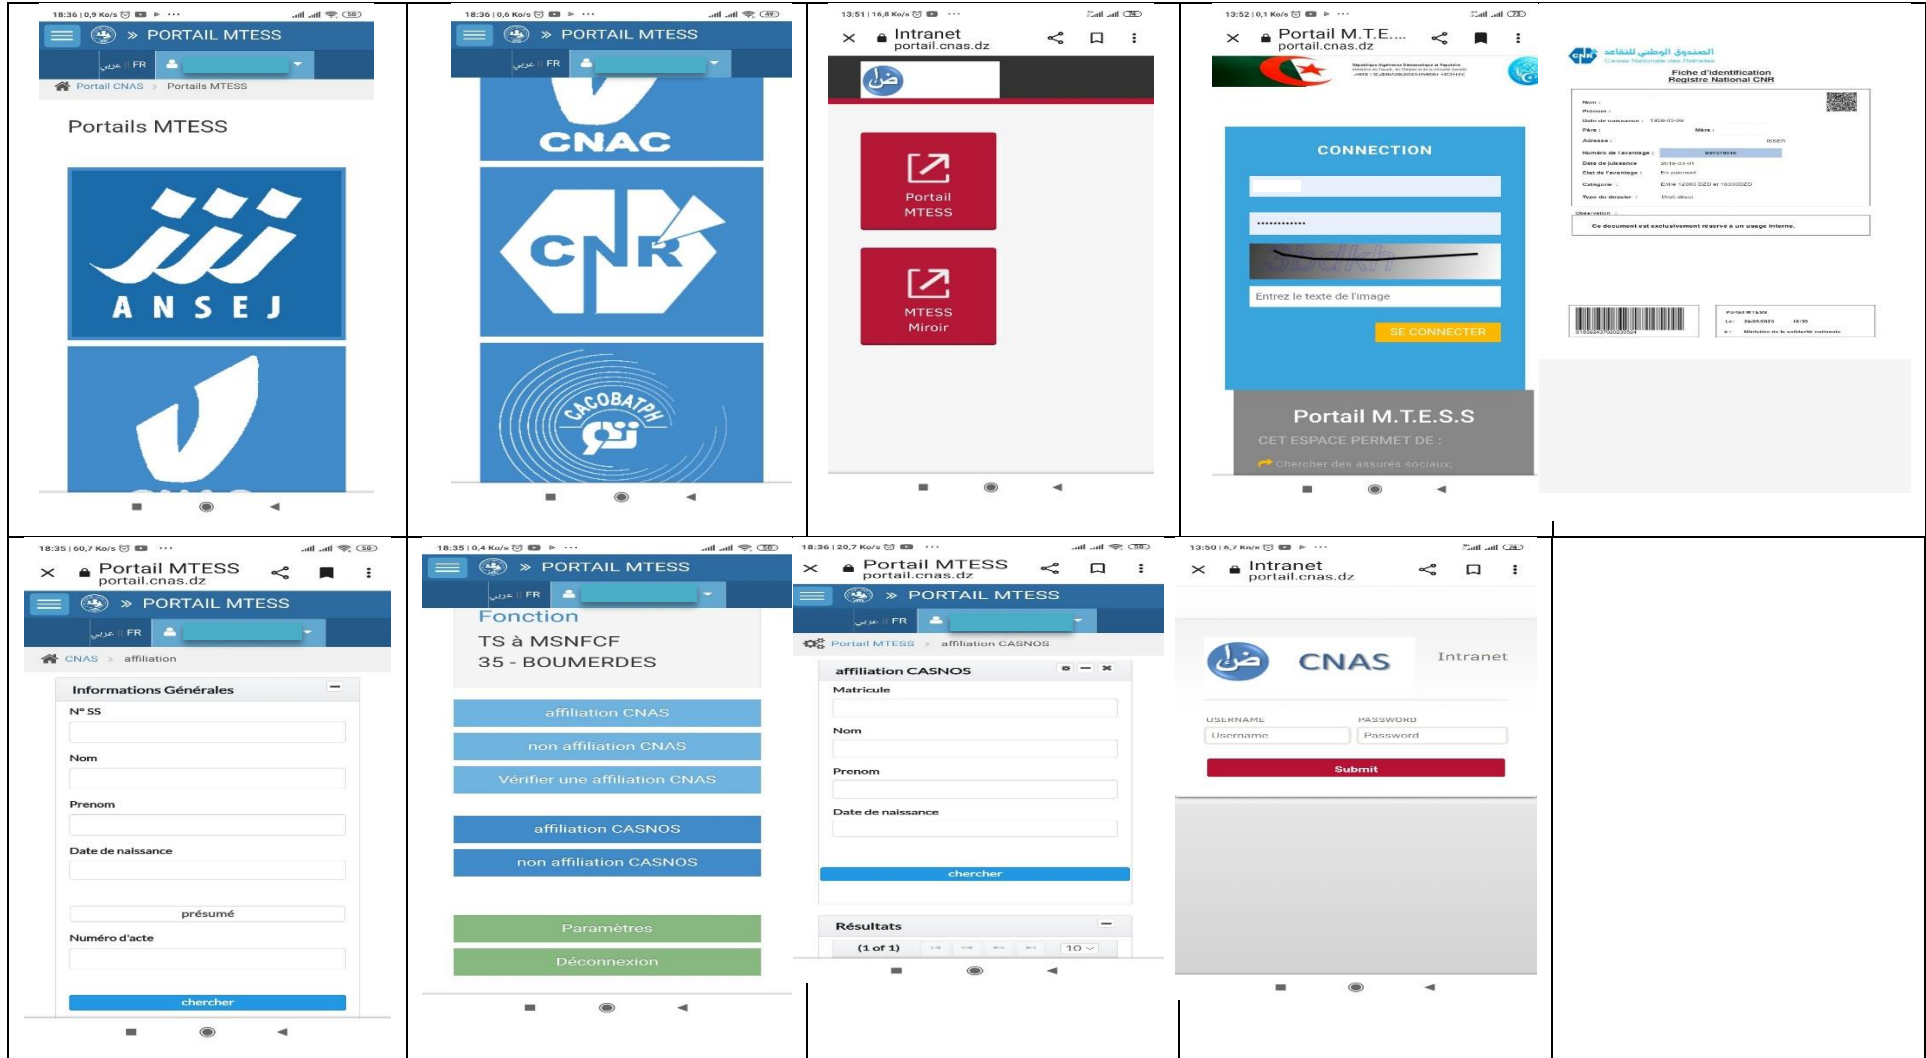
18:36 | 0,9 Ko/s
» PORTAIL MTESS
عربي || FR
Portail CNAS > Portails MTESS
Portails MTESS
ANSEJ

18:36 | 0,6 Ko/s
» PORTAIL MTESS
عربي || FR
CNAC
CNR
CACOBATPH

13:51 | 16,8 Ko/s
Intranet
portail.cnas.dz
Portail MTESS
MTESS Miroir

13:52 | 0,1 Ko/s
Portail M.T.E....
portail.cnas.dz
CONNECTION
Entrez le texte de l'image
SE CONNECTER
Portail M.T.E.S.S
CET ESPACE PERMET DE :
Chercher des assurés sociaux;

الصندوق الوطني للتقاعد
Caisse Nationale des Retraites
Fiche d'identification
Registre National CNR
Nom :
Prénom :
Date de naissance :
Père :
Mère :
Adresse :
Numéro de l'avantage :
Date de jouissance :
Etat de l'avantage :
Catégorie :
Type du dossier :
Observation :
Ce document est exclusivement réservé a un usage interne.
Portail MTESS
Le :
Par : Ministère de la solidarité nationale

18:35 | 60,7 Ko/s
Portail MTESS
portail.cnas.dz
» PORTAIL MTESS
عربي || FR
CNAS > affiliation
Informations Générales
N° SS
Nom
Prenom
Date de naissance
présumé
Numéro d'acte
chercher

18:35 | 0,4 Ko/s
» PORTAIL MTESS
عربي || FR
Fonction
TS à MSNFCF
35 - BOUMERDES
affiliation CNAS
non affiliation CNAS
Vérifier une affiliation CNAS
affiliation CASNOS
non affiliation CASNOS
Paramètres
Déconnexion

18:36 | 20,7 Ko/s
Portail MTESS
portail.cnas.dz
» PORTAIL MTESS
عربي || FR
Portail MTESS > affiliation CASNOS
affiliation CASNOS
Matricule
Nom
Prenom
Date de naissance
chercher
Résultats
(1 of 1)
10

13:50 | 6,7 Ko/s
Intranet
portail.cnas.dz
CNAS
Intranet
USERNAME
PASSWORD
Username
Password
Submit